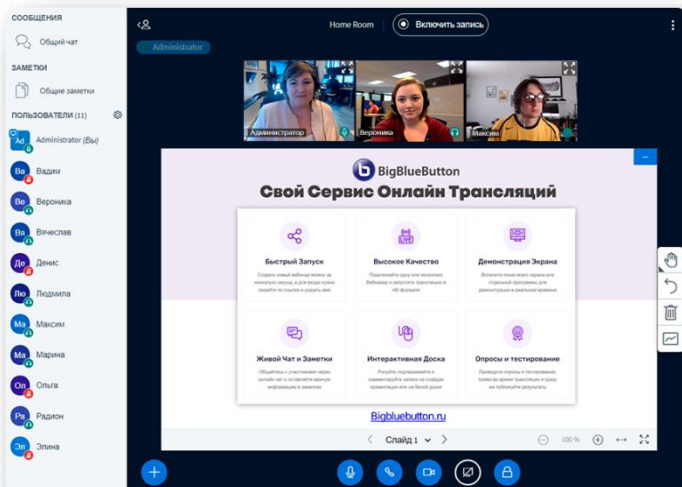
СООБЩЕНИЯ

Общий чат

ЗАМЕТКИ

Общие заметки

ПОЛЬЗОВАТЕЛИ (11)

Ad Administrator (Вы)

Ва Вадим

Ве Вероника

Вя Вячеслав

Де Денис

Лю Людмила

Ма Максим

Ма Марина

Ол Ольга

Ра Радион

Эл Элина

Home Room

Включить запись

Administrator

Администратор

Вероника

Максим

BigBlueButton

Свой Сервис Онлайн Трансляций

Быстрый Запуск

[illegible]

Высокое Качество

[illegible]

Демонстрация Экрана

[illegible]

Живой Чат и Заметки

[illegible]

Интерактивная Доска

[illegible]

Опросы и тестирование

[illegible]

Bigbluebutton.ru

Слайд 1

100 %